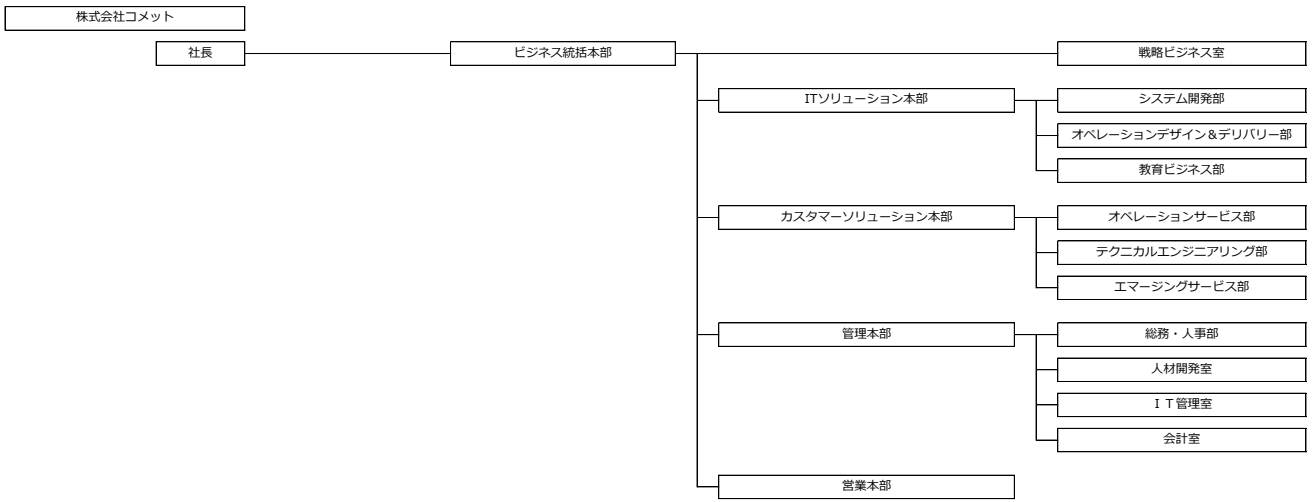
株式会社コメット

社長

ビジネス統括本部

戦略ビジネス室

ITソリューション本部

システム開発部

オペレーションデザイン＆デリバリー部

教育ビジネス部

カスタマーソリューション本部

オペレーションサービス部

テクニカルエンジニアリング部

エマージングサービス部

管理本部

総務・人事部

人材開発室

ＩＴ管理室

会計室

営業本部